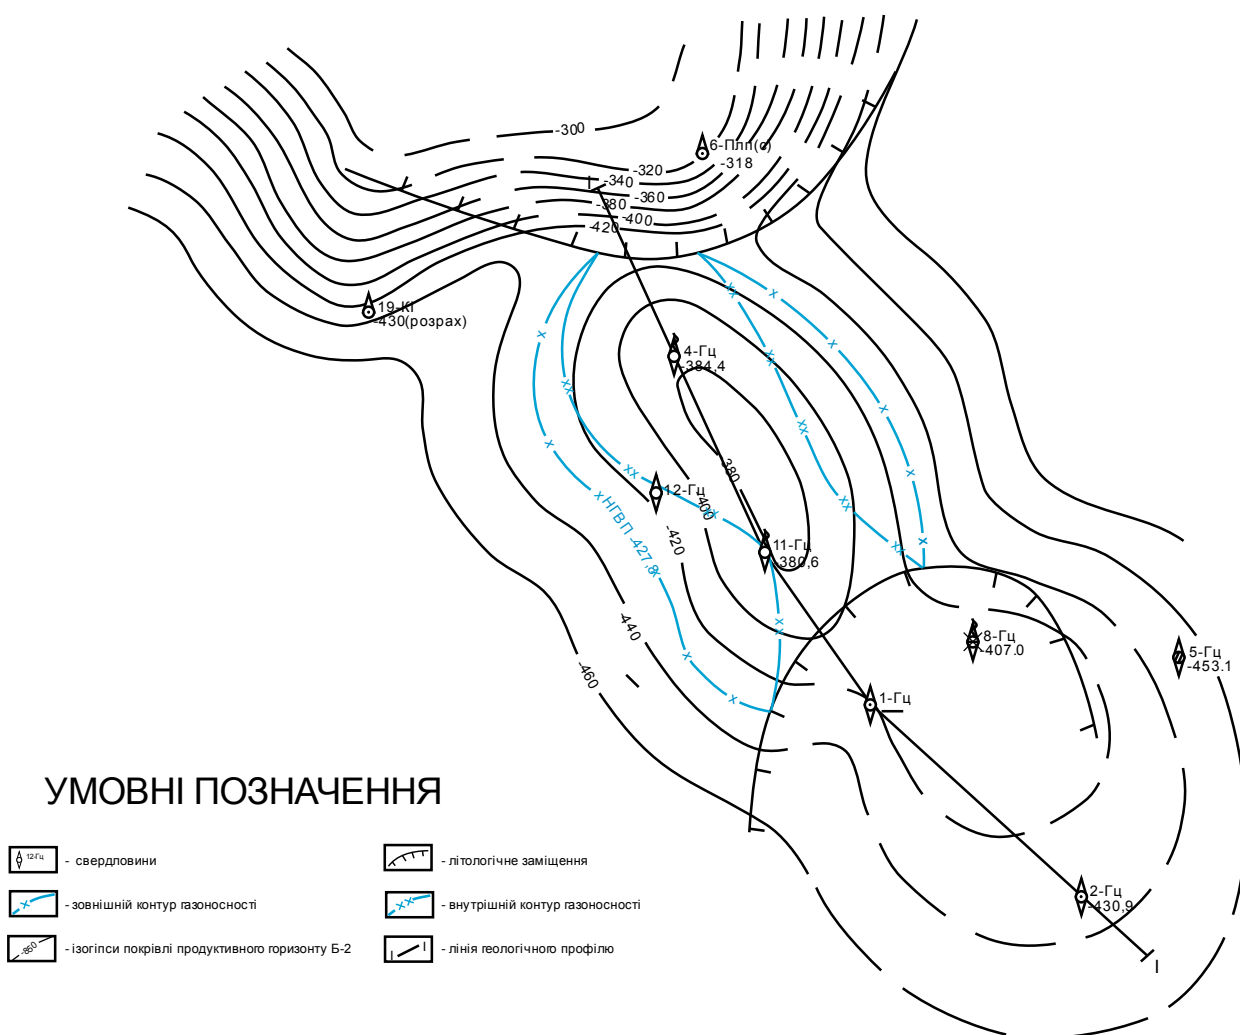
-300
6-Плп(о)
-318
-320
-340
-360
-380
-400
-420
19-Кі
-430(розрах)
4-Гц
-384,4
380
12-Гц
400
-420
НГВП -427,8
11-Гц
-380,6
440
-460
8-Гц
-407.0
5-Гц
-453.1
1-Гц
2-Гц
-430,9
I
I

УМОВНІ ПОЗНАЧЕННЯ

12-Гц - свердловини
- літологічне заміщення
- зовнішній контур газоносності
- внутрішній контур газоносності
-850 - ізогіпси покрівлі продуктивного горизонту Б-2
I I - лінія геологічного профілю